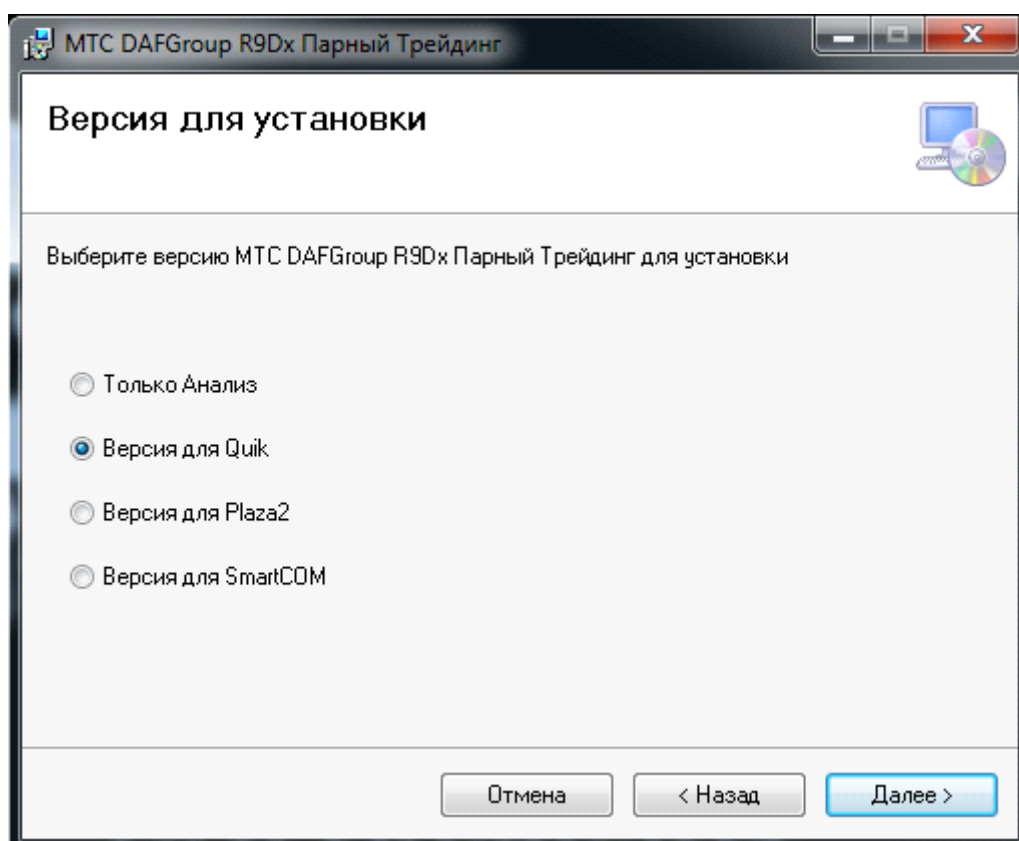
MTC DAFGroup R9Dx Парный Трейдинг

Версия для установки

Выберите версию MTC DAFGroup R9Dx Парный Трейдинг для установки

Только Анализ

Версия для Quik

Версия для Plaza2

Версия для SmartCOM

Отмена

< Назад

Далее >